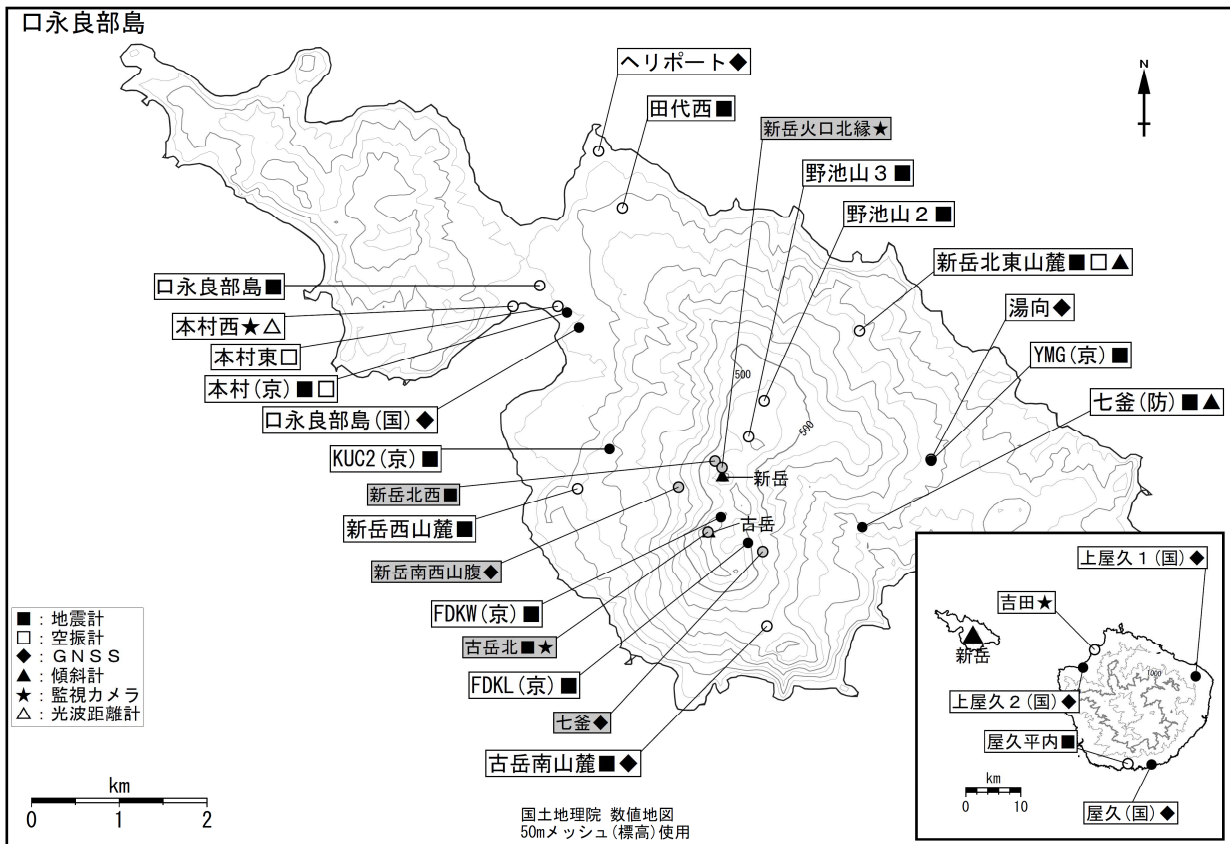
口永良部島

N

ヘリポート◆

田代西■

新岳火口北縁★

野池山３■

野池山２■

新岳北東山麓■□▲

口永良部島■

湯向◆

本村西★△

本村東□

YMG(京)■

本村(京)■□

口永良部島(国)◆

七釜(防)■▲

500

500

KUC2(京)■

新岳

新岳北西■

新岳西山麓■

古岳

新岳南西山腹◆

FDKW(京)■

古岳北■★

FDKL(京)■

七釜◆

古岳南山麓■◆

■：地震計
□：空振計
◆：ＧＮＳＳ
▲：傾斜計
★：監視カメラ
△：光波距離計

km
0 1 2

国土地理院 数値地図
50mメッシュ(標高)使用

上屋久１(国)◆

吉田★

新岳

1000

上屋久２(国)◆

屋久平内■

km
0 10

屋久(国)◆